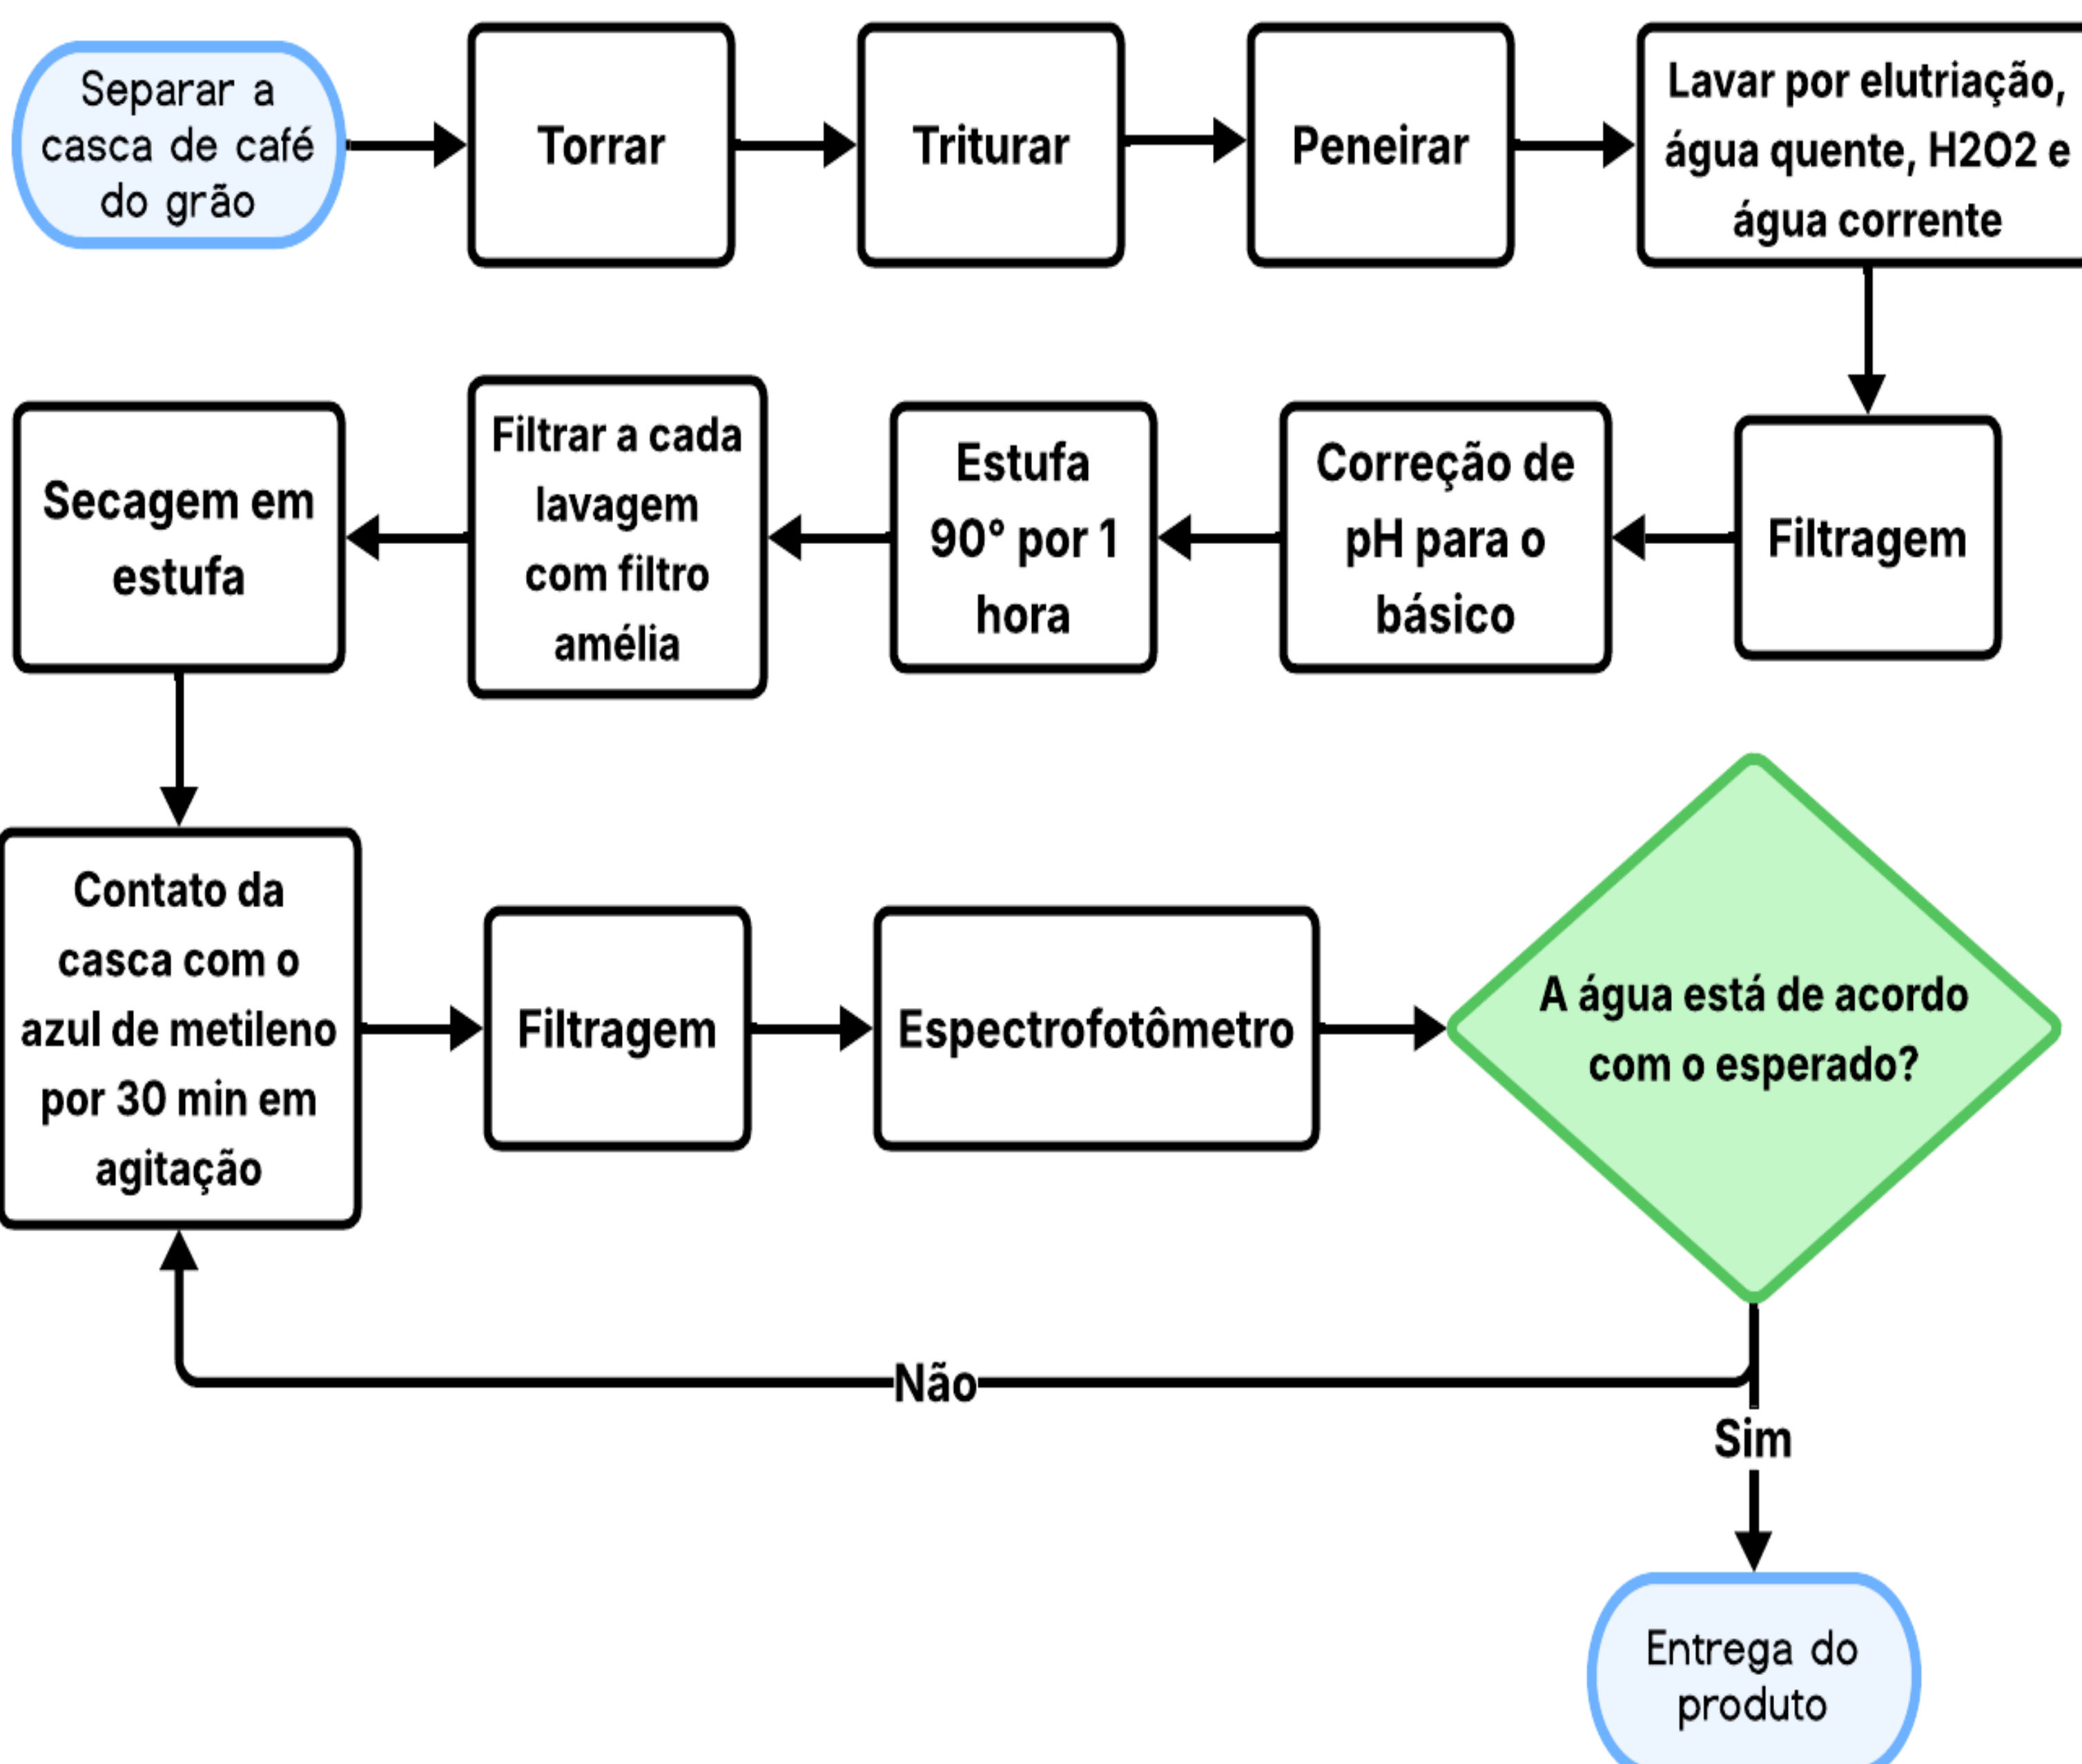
Separar a casca de café do grão

Torrar

Triturar

Peneirar

Lavar por elutriação, água quente, H2O2 e água corrente

Filtragem

Correção de pH para o básico

Estufa 90° por 1 hora

Filtrar a cada lavagem com filtro amélia

Secagem em estufa

Contato da casca com o azul de metileno por 30 min em agitação

Filtragem

Espectrofotômetro

A água está de acordo com o esperado?

Não

Sim

Entrega do produto